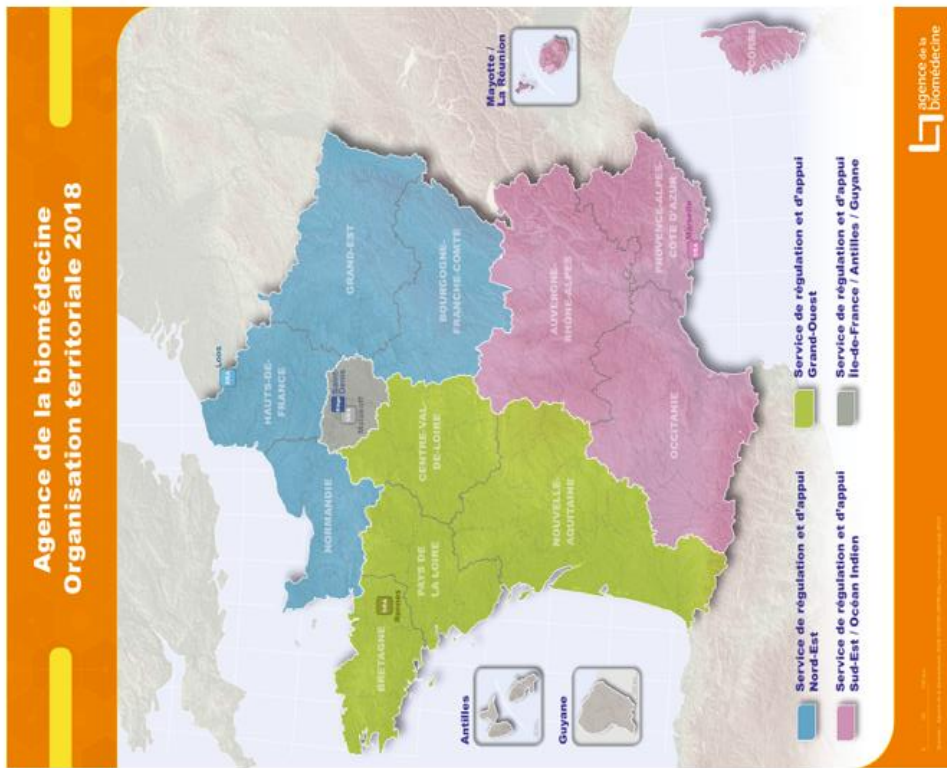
Agence de la biomédecine
Organisation territoriale 2018

Mayotte / La Réunion

CORSE

agence de la biomédecine

HAUTS-DE-FRANCE

GRAND-EST

BOURGOGNE-FRANCHE-COMTÉ

AUVERGNE-RHÔNE-ALPES

PROVENCE-ALPES-CÔTE D'AZUR

OCCITANIE

NOUVELLE-AQUITAINE

CENTRE VAL-DE-LOIRE

PAYS DE LA LOIRE

BRETAGNE

NORMANDIE

Lille

Saint-Denis

Marseille

Rennes

Antilles

Guyane

Service de régulation et d'appui Nord-Est

Service de régulation et d'appui Sud-Est / Océan Indien

Service de régulation et d'appui Grand-Ouest

Service de régulation et d'appui Île-de-France / Antilles / Guyane